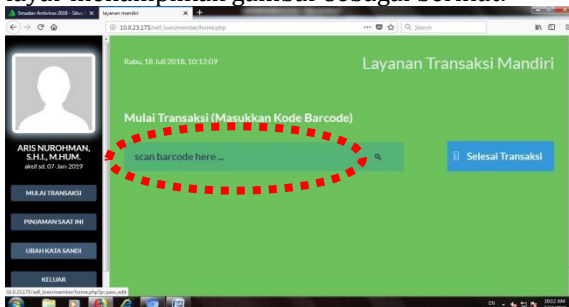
akan menampilkan gambar sebagai berikut:

Sematkan Antivirus 2018 - Situs | layanan mandiri | +

10.0.23.175/self_loan/member/home.php

Search

ARIS NUROHMAN, S.H.I., M.HUM.

aktif s.d. 07 Jan 2019

MULAI TRANSAKSI

PINJAMAN SAAT INI

UBAH KATA SANDI

KELUAR

Rabu, 18 Juli 2018, 10:12:09

Layanan Transaksi Mandiri

Mulai Transaksi (Masukkan Kode Barcode)

scan barcode here ...

Selesai Transaksi

10.0.23.175/self_loan/member/home.php?p=pass_edit

10:12 AM